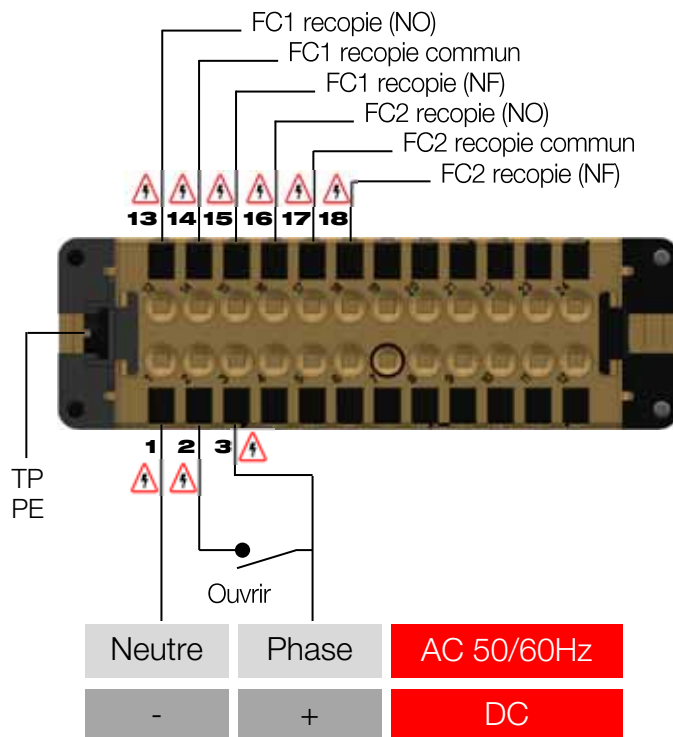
FC1 recopie (NO)
FC1 recopie commun
FC1 recopie (NF)
FC2 recopie (NO)
FC2 recopie commun
FC2 recopie (NF)

13 14 15 16 17 18

TP
PE

1 2 3

Ouvrir

| Neutre | Phase | AC 50/60Hz |
|---|---|---|
| - | + | DC |